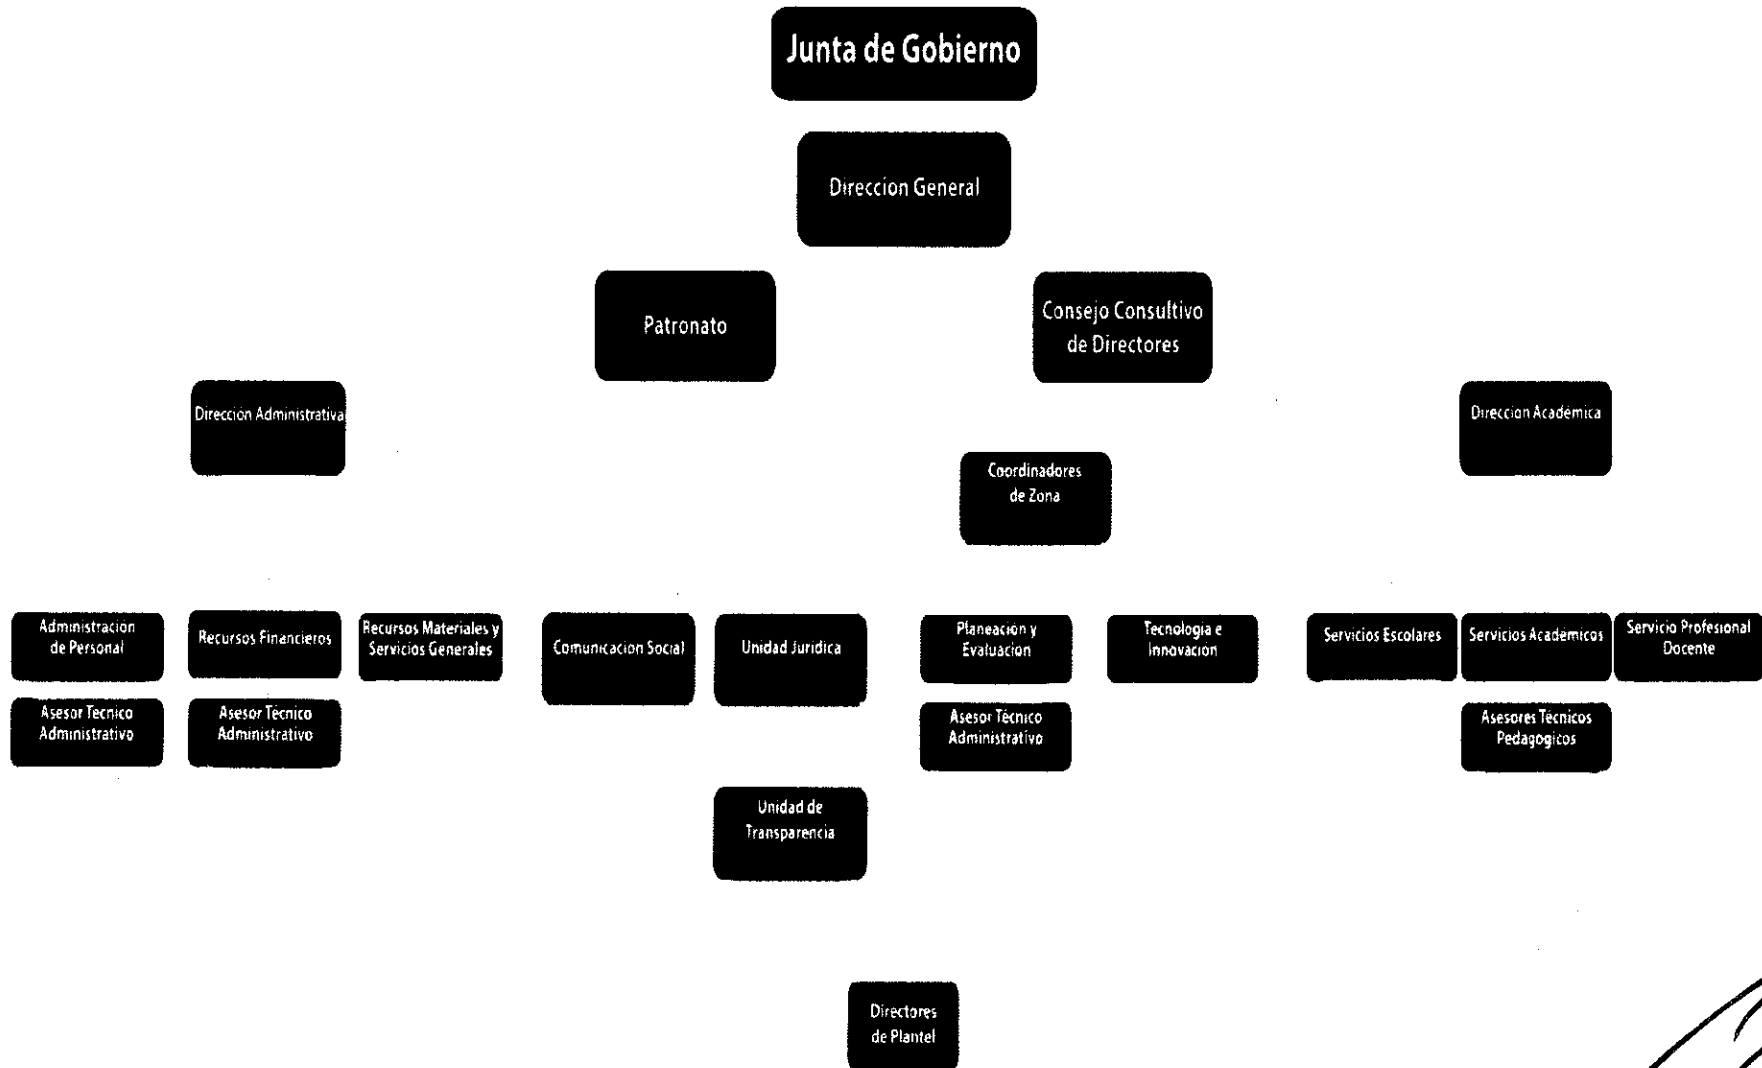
Junta de Gobierno

Direccion General

Patronato

Consejo Consultivo de Directores

Direccion Administrativa

Direccion Academica

Coordinadores de Zona

Administracion de Personal

Recursos Financieros

Recursos Materiales y Servicios Generales

Comunicacion Social

Unidad Juridica

Planeacion y Evaluacion

Tecnologia e Innovacion

Servicios Escolares

Servicios Academicos

Servicio Profesional Docente

Asesor Tecnico Administrativo

Asesor Tecnico Administrativo

Asesor Tecnico Administrativo

Asesores Tecnicos Pedagogicos

Unidad de Transparencia

Directores de Plantel